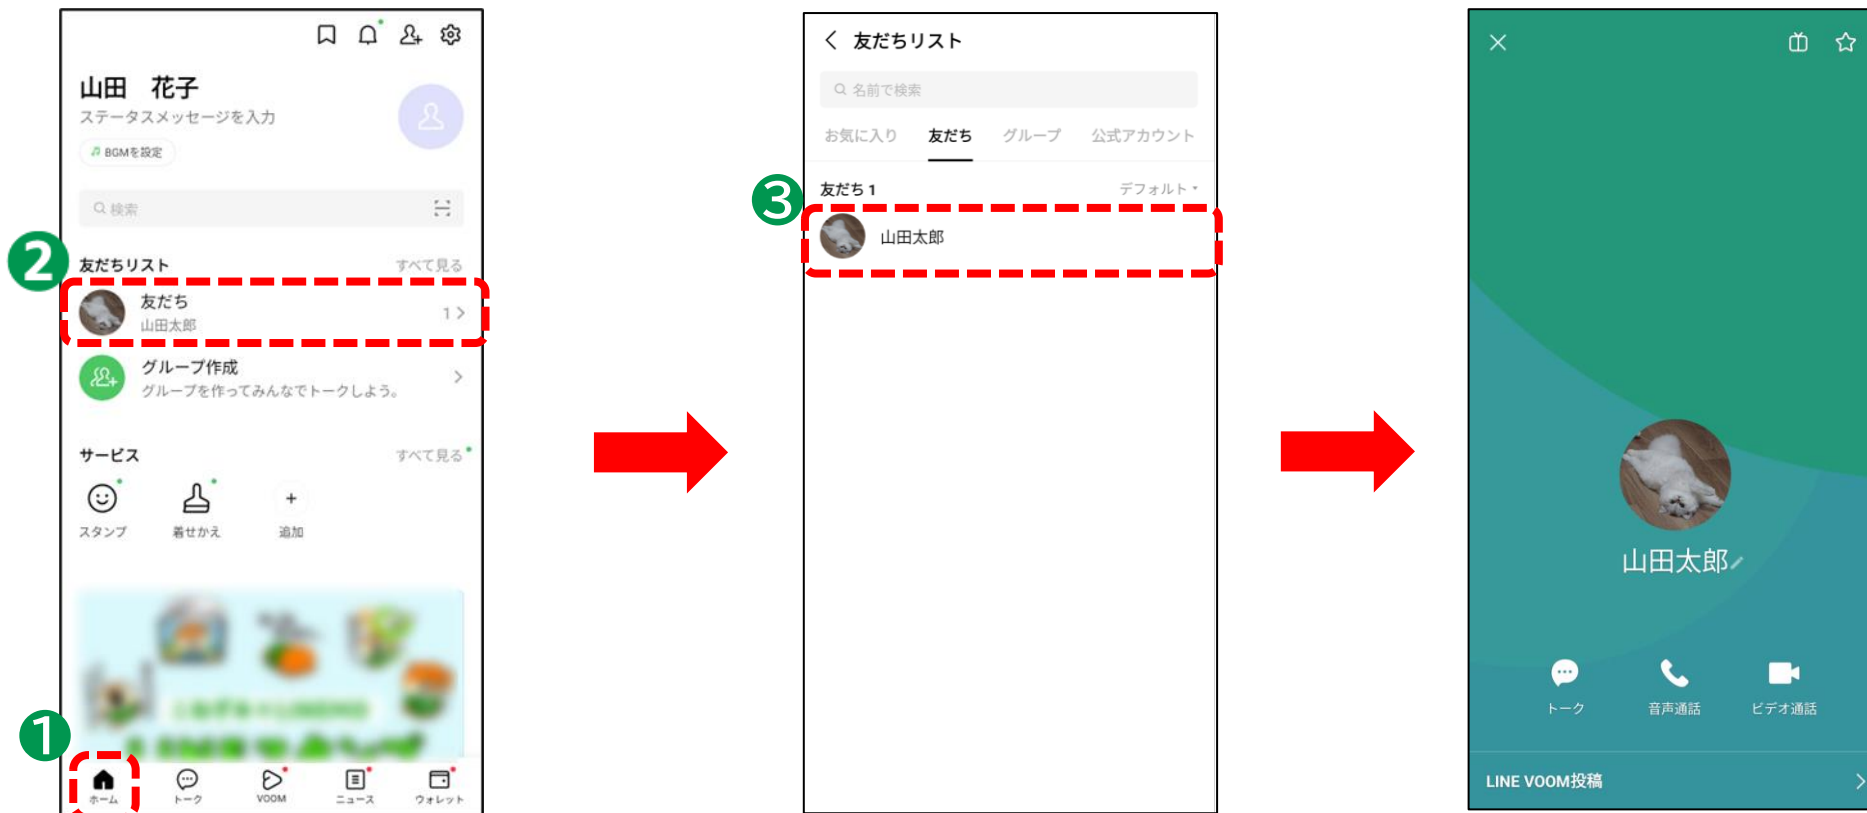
山田　花子
ステータスメッセージを入力
BGMを設定

検索

2
友だちリスト　すべて見る
友だち
山田太郎
1 >
グループ作成
グループを作ってみんなでトークしよう。

サービス　すべて見る
スタンプ　着せかえ　追加

1
ホーム　トーク　VOOM　ニュース　ウォレット

友だちリスト
名前で検索
お気に入り　友だち　グループ　公式アカウント
3
友だち 1　デフォルト
山田太郎

山田太郎
トーク　音声通話　ビデオ通話
LINE VOOM投稿